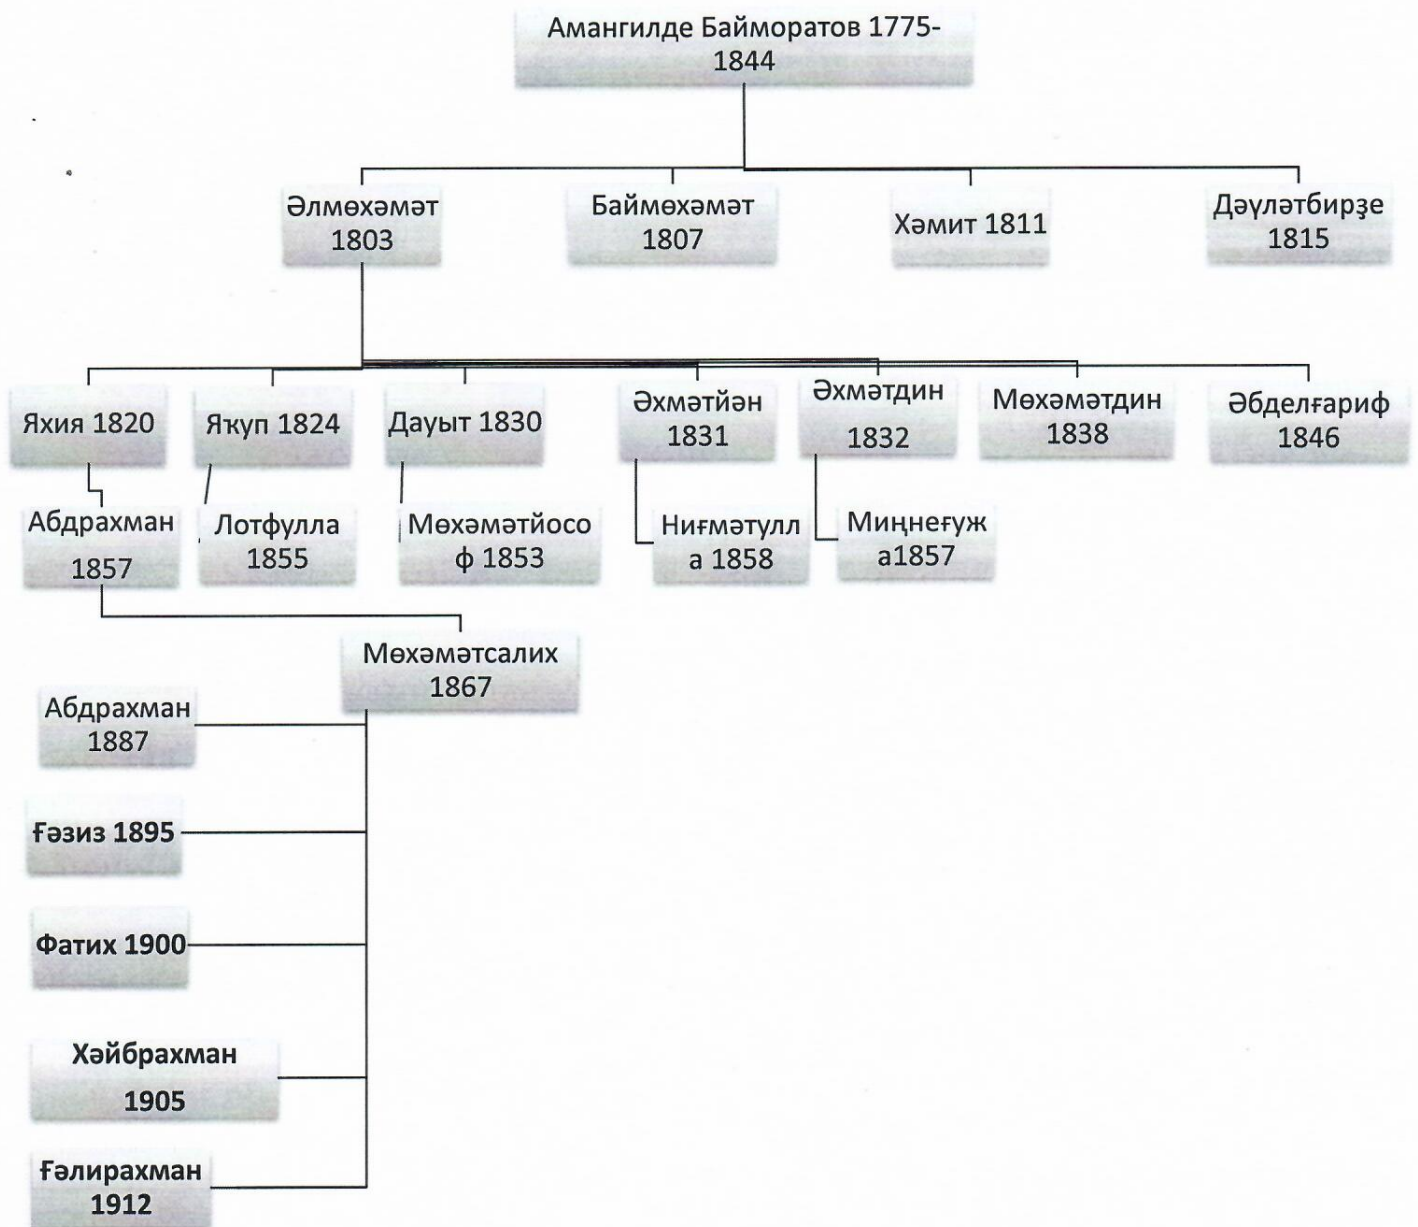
Амангилде Байморатов 1775-1844

Әлмөхәмәт 1803

Баймөхәмәт 1807

Хәмит 1811

Дәүләтбирҙе 1815

Яхия 1820

Яҡуп 1824

Дауыт 1830

Әхмәтйән 1831

Әхмәтдин 1832

Мөхәмәтдин 1838

Әбделғариф 1846

Абдрахман 1857

Лотфулла 1855

Мөхәмәтйософ 1853

Ниғмәтулла 1858

Миңнеғужа1857

Мөхәмәтсалих 1867

Абдрахман 1887

Ғәзиз 1895

Фатих 1900

Хәйбрахман 1905

Ғәлирахман 1912